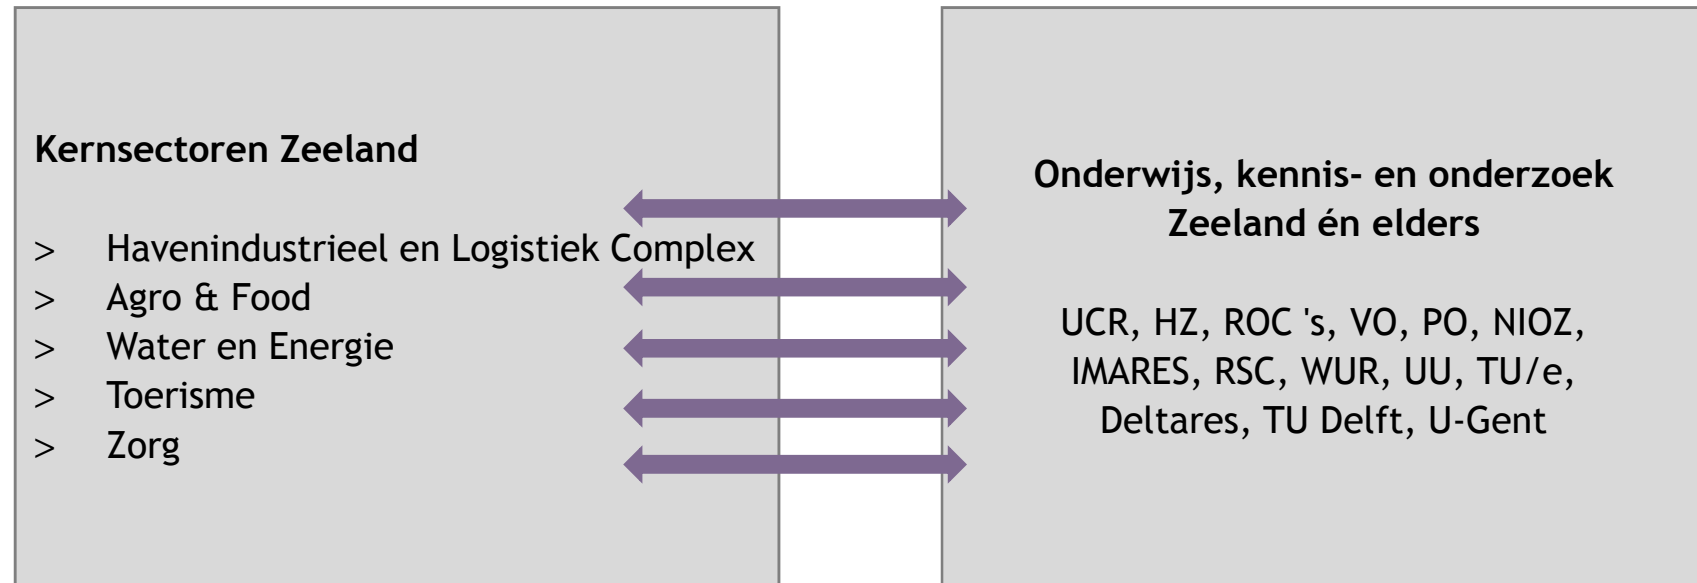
Kernsectoren Zeeland

> Havenindustrieel en Logistiek Complex
> Agro & Food
> Water en Energie
> Toerisme
> Zorg

Onderwijs, kennis- en onderzoek Zeeland én elders

UCR, HZ, ROC 's, VO, PO, NIOZ, IMARES, RSC, WUR, UU, TU/e, Deltares, TU Delft, U-Gent